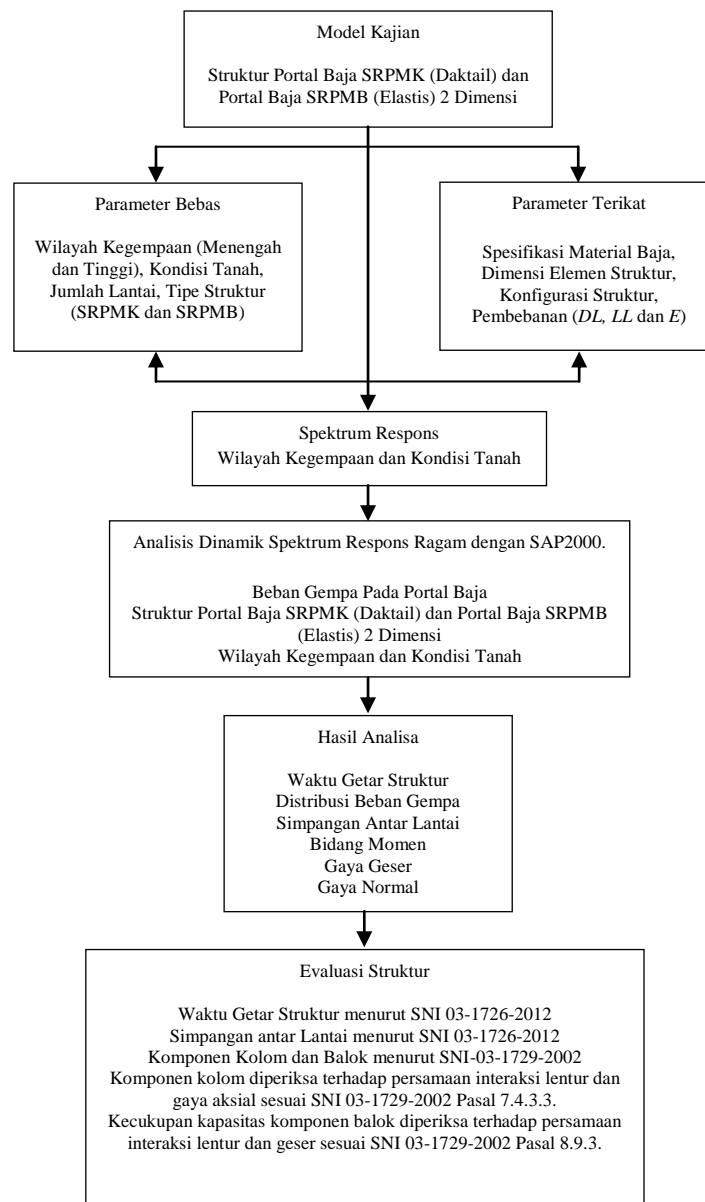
Model Kajian

Struktur Portal Baja SRPMK (Daktail) dan Portal Baja SRPMB (Elastis) 2 Dimensi

Parameter Bebas

Wilayah Kegempaan (Menengah dan Tinggi), Kondisi Tanah, Jumlah Lantai, Tipe Struktur (SRPMK dan SRPMB)

Parameter Terikat

Spesifikasi Material Baja, Dimensi Elemen Struktur, Konfigurasi Struktur, Pembebanan (*DL, LL* dan *E*)

Spektrum Respons
Wilayah Kegempaan dan Kondisi Tanah

Analisis Dinamik Spektrum Respons Ragam dengan SAP2000.

Beban Gempa Pada Portal Baja
Struktur Portal Baja SRPMK (Daktail) dan Portal Baja SRPMB (Elastis) 2 Dimensi
Wilayah Kegempaan dan Kondisi Tanah

Hasil Analisa

Waktu Getar Struktur
Distribusi Beban Gempa
Simpangan Antar Lantai
Bidang Momen
Gaya Geser
Gaya Normal

Evaluasi Struktur

Waktu Getar Struktur menurut SNI 03-1726-2012
Simpangan antar Lantai menurut SNI 03-1726-2012
Komponen Kolom dan Balok menurut SNI-03-1729-2002
Komponen kolom diperiksa terhadap persamaan interaksi lentur dan gaya aksial sesuai SNI 03-1729-2002 Pasal 7.4.3.3.
Kecukupan kapasitas komponen balok diperiksa terhadap persamaan interaksi lentur dan geser sesuai SNI 03-1729-2002 Pasal 8.9.3.